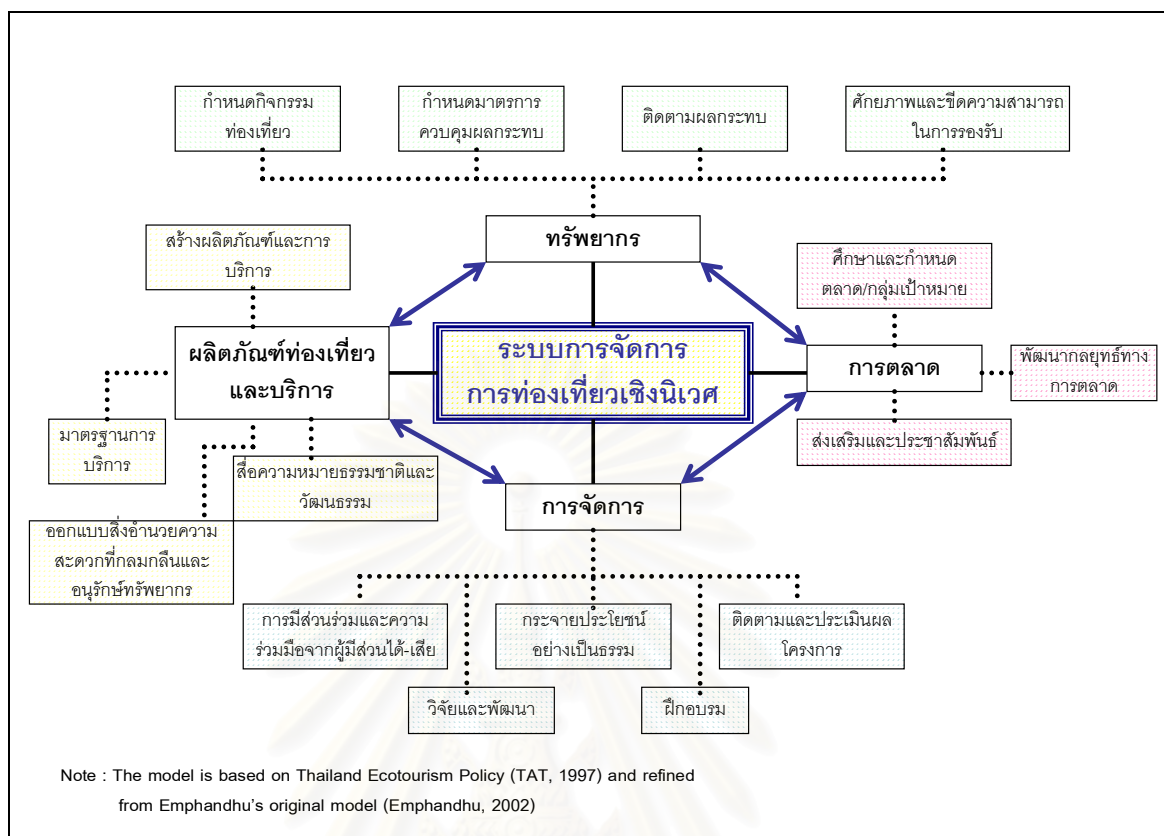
กำหนดกิจกรรมท่องเที่ยว

กำหนดมาตรการควบคุมผลกระทบ

ติดตามผลกระทบ

ศักยภาพและขีดความสามารถในการรองรับ

ทรัพยากร

สร้างผลิตภัณฑ์และการบริการ

ศึกษาและกำหนดตลาด/กลุ่มเป้าหมาย

ผลิตภัณฑ์ท่องเที่ยวและบริการ

ระบบการจัดการการท่องเที่ยวเชิงนิเวศ

การตลาด

พัฒนากลยุทธ์ทางการตลาด

มาตรฐานการบริการ

สื่อความหมายธรรมชาติและวัฒนธรรม

ส่งเสริมและประชาสัมพันธ์

การจัดการ

ออกแบบสิ่งอำนวยความสะดวกที่กลมกลืนและอนุรักษ์ทรัพยากร

การมีส่วนร่วมและความร่วมมือจากผู้มีส่วนได้-เสีย

กระจายประโยชน์อย่างเป็นธรรม

ติดตามและประเมินผลโครงการ

วิจัยและพัฒนา

ฝึกอบรม

Note : The model is based on Thailand Ecotourism Policy (TAT, 1997) and refined from Emphandhu's original model (Emphandhu, 2002)